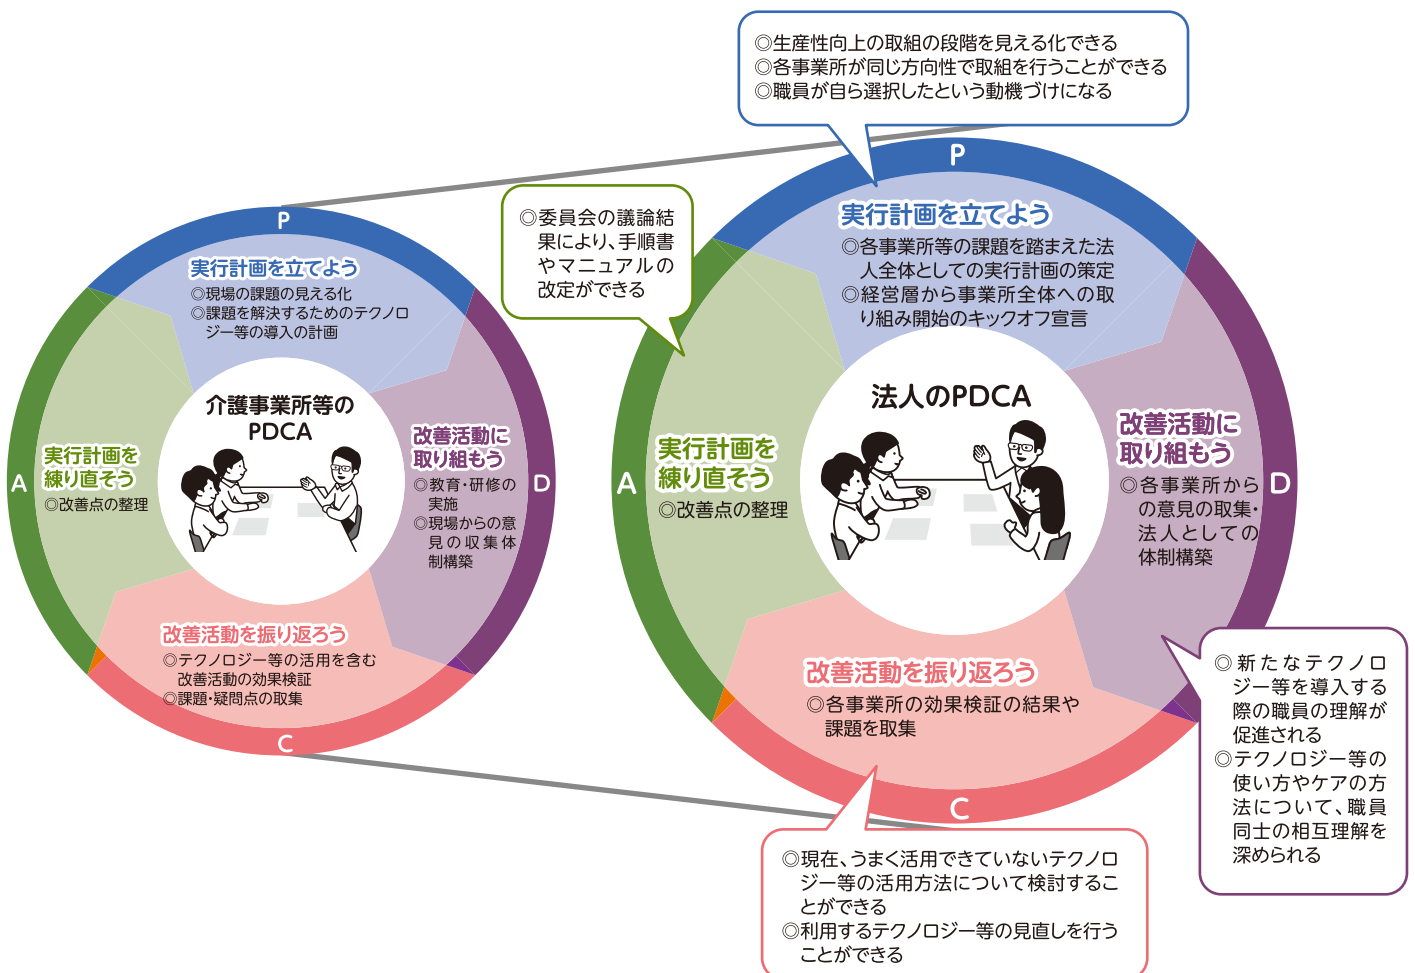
◎生産性向上の取組の段階を見える化できる
◎各事業所が同じ方向性で取組を行うことができる
◎職員が自ら選択したという動機づけになる

P
実行計画を立てよう
◎現場の課題の見える化
◎課題を解決するためのテクノロジー等の導入の計画

介護事業所等のPDCA

A
実行計画を練り直そう
◎改善点の整理

D
改善活動に取り組もう
◎教育・研修の実施
◎現場からの意見の収集体制構築

C
改善活動を振り返ろう
◎テクノロジー等の活用を含む改善活動の効果検証
◎課題・疑問点の取集

◎委員会の議論結果により、手順書やマニュアルの改定ができる

P
実行計画を立てよう
◎各事業所等の課題を踏まえた法人全体としての実行計画の策定
◎経営層から事業所全体への取り組み開始のキックオフ宣言

法人のPDCA

A
実行計画を練り直そう
◎改善点の整理

D
改善活動に取り組もう
◎各事業所からの意見の取集・法人としての体制構築

C
改善活動を振り返ろう
◎各事業所の効果検証の結果や課題を取集

◎新たなテクノロジー等を導入する際の職員の理解が促進される
◎テクノロジー等の使い方やケアの方法について、職員同士の相互理解を深められる

◎現在、うまく活用できていないテクノロジー等の活用方法について検討することができる
◎利用するテクノロジー等の見直しを行うことができる